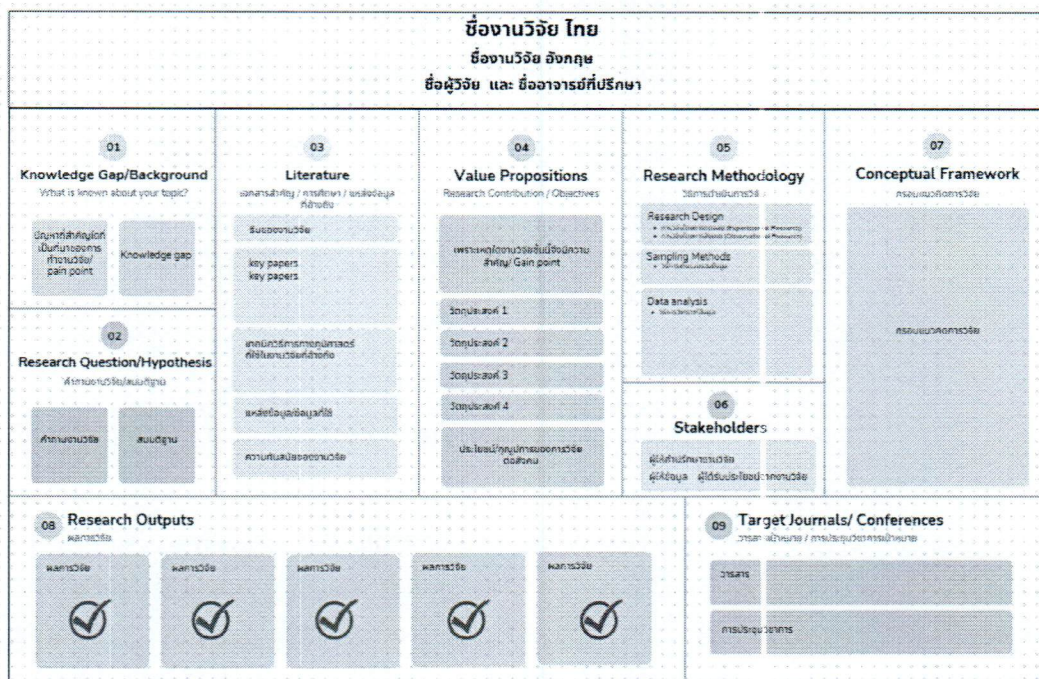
ชื่องานวิจัย ไทย
ชื่องานวิจัย อังกฤษ
ชื่อผู้วิจัย และ ชื่ออาจารย์ที่ปรึกษา

01
Knowledge Gap/Background
What is known about your topic?

ปัญหาที่สำคัญที่เป็นที่มาของการทำงานวิจัย/ pain point

Knowledge gap

02
Research Question/Hypothesis
คำถามงานวิจัย/สมมติฐาน

คำถามงานวิจัย

สมมติฐาน

03
Literature
เอกสารสำคัญ / การศึกษา / แหล่งข้อมูลที่อ้างอิง

ชื่อของงานวิจัย

key papers
key papers

เทคนิควิธีการทางคณิตศาสตร์ที่ใช้ในงานวิจัยที่อ้างอิง

แหล่งข้อมูล/ข้อมูลที่ใช้

ความทันสมัยของงานวิจัย

04
Value Propositions
Research Contribution / Objectives

เพราะเหตุใดงานวิจัยนี้จึงมีความสำคัญ/ Gain point

วัตถุประสงค์ 1

วัตถุประสงค์ 2

วัตถุประสงค์ 3

วัตถุประสงค์ 4

ประโยชน์/คุณค่าของการวิจัยต่อสังคม

05
Research Methodology
วิธีการดำเนินการวิจัย

Research Design
• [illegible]
• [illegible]

Sampling Methods
• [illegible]

Data analysis
• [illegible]

06
Stakeholders

ผู้ได้สำหรับงานวิจัย
ผู้ให้ข้อมูล ผู้ได้รับประโยชน์จากงานวิจัย

07
Conceptual Framework
กรอบแนวคิดการวิจัย

กรอบแนวคิดการวิจัย

08 Research Outputs
ผลการวิจัย

ผลการวิจัย
ผลการวิจัย
ผลการวิจัย
ผลการวิจัย
ผลการวิจัย

09 Target Journals/ Conferences
วารสารเป้าหมาย / การประชุมวิชาการเป้าหมาย

วารสาร

การประชุมวิชาการ